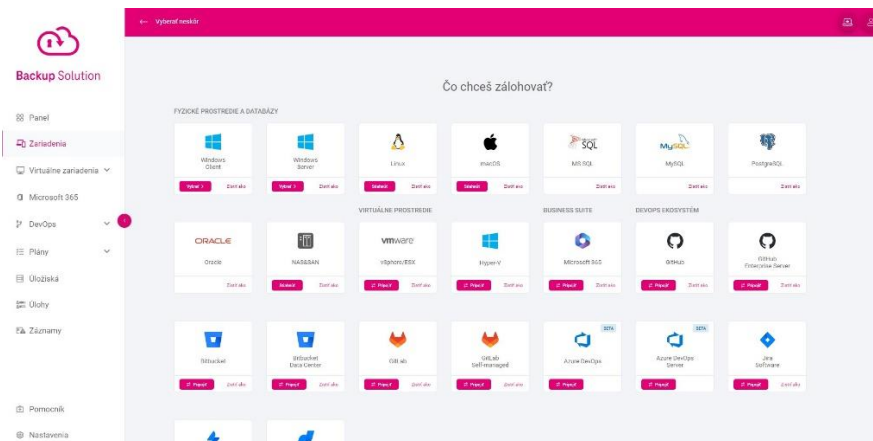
Backup Solution

Panel
Zariadenia
Virtuálne zariadenia
Microsoft 365
DevOps
Plány
Úložiská
Úlohy
Záznamy

Pomocník
Nastavenia

← Vyberať neskôr

Čo chceš zálohovať?

FYZICKÉ PROSTREDIE A DATABÁZY

Windows Client
Vybrať
Zistí ako

Windows Server
Vybrať
Zistí ako

Linux
Stiahnuť
Zistí ako

macOS
Stiahnuť
Zistí ako

MS SQL
Zistí ako

MySQL
Zistí ako

PostgreSQL
Zistí ako

VIRTUÁLNE PROSTREDIE

BUSINESS SUITE

DEVOPS EKOSYSTÉM

ORACLE
Oracle
Zistí ako

NAS&SAN
Stiahnuť
Zistí ako

vmware
vSphere/ESX
Pripojiť
Zistí ako

Hyper-V
Pripojiť
Zistí ako

Microsoft 365
Pripojiť
Zistí ako

GitHub
Pripojiť
Zistí ako

GitHub Enterprise Server
Pripojiť
Zistí ako

Bitbucket
Pripojiť
Zistí ako

Bitbucket Data Center
Pripojiť
Zistí ako

GitLab
Pripojiť
Zistí ako

GitLab Self-managed
Pripojiť
Zistí ako

BETA
Azure DevOps
Pripojiť

BETA
Azure DevOps Server
Pripojiť

Jira Software
Pripojiť
Zistí ako